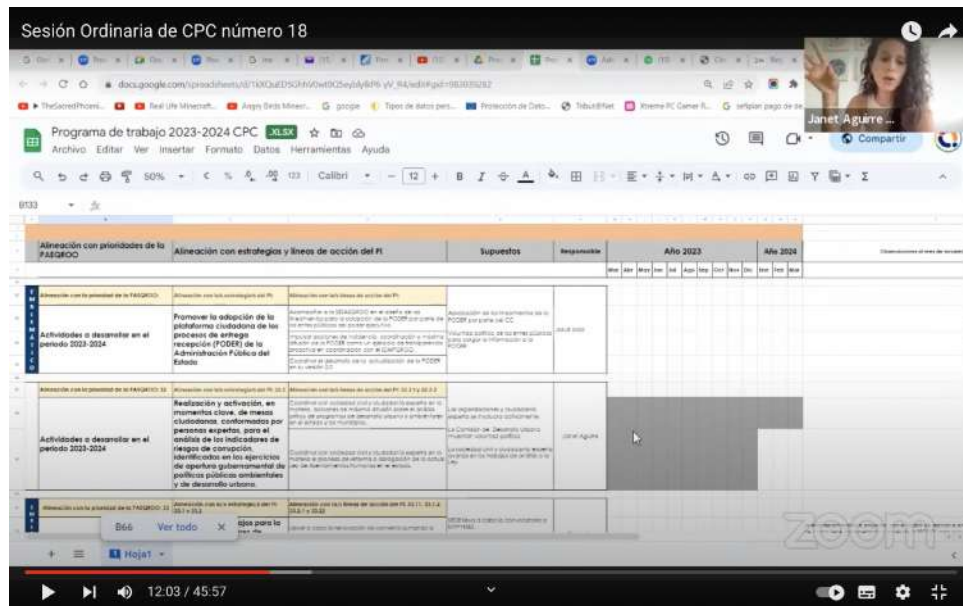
Sesión Ordinaria de CPC número 18

docs.google.com/spreadsheets/d/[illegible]

Janet Aguirre ...

Programa de trabajo 2023-2024 CPC .XLSX

Archivo Editar Ver Insertar Formato Datos Herramientas Ayuda

Compartir

50% Calibri 12

B133

| Alineación con prioridades de la PAEQROO | Alineación con estrategias y líneas de acción del PI | Supuestos | Responsable | Año 2023 | Año 2024 |
|---|---|---|---|---|---|
| Alineación con la prioridad de la PAEQROO: | Alineación con las estrategias del PI: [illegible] | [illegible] | | | |
| Actividades a desarrollar en el periodo 2023-2024 | Promover la adopción de la plataforma ciudadana de los procesos de entrega recepción (PODER) de la Administración Pública del Estado | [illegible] | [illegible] | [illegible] | |
| Alineación con la prioridad de la PAEQROO: 32 | Alineación con las estrategias del PI: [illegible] | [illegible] | | | |
| Actividades a desarrollar en el periodo 2023-2024 | Realización y activación, en momentos clave, de mesas ciudadanas, conformadas por personas expertas, para el análisis de los indicadores de riesgos de corrupción, identificados en los ejercicios de apertura gubernamental de políticas públicas ambientales y de desarrollo urbano. | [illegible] | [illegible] | Janet Aguirre | |
| Alineación con la prioridad de la PAEQROO: 33 | Alineación con las estrategias del PI: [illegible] | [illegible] | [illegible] | | |

Bóó Ver todo ×

Hoja1

12:03 / 45:57